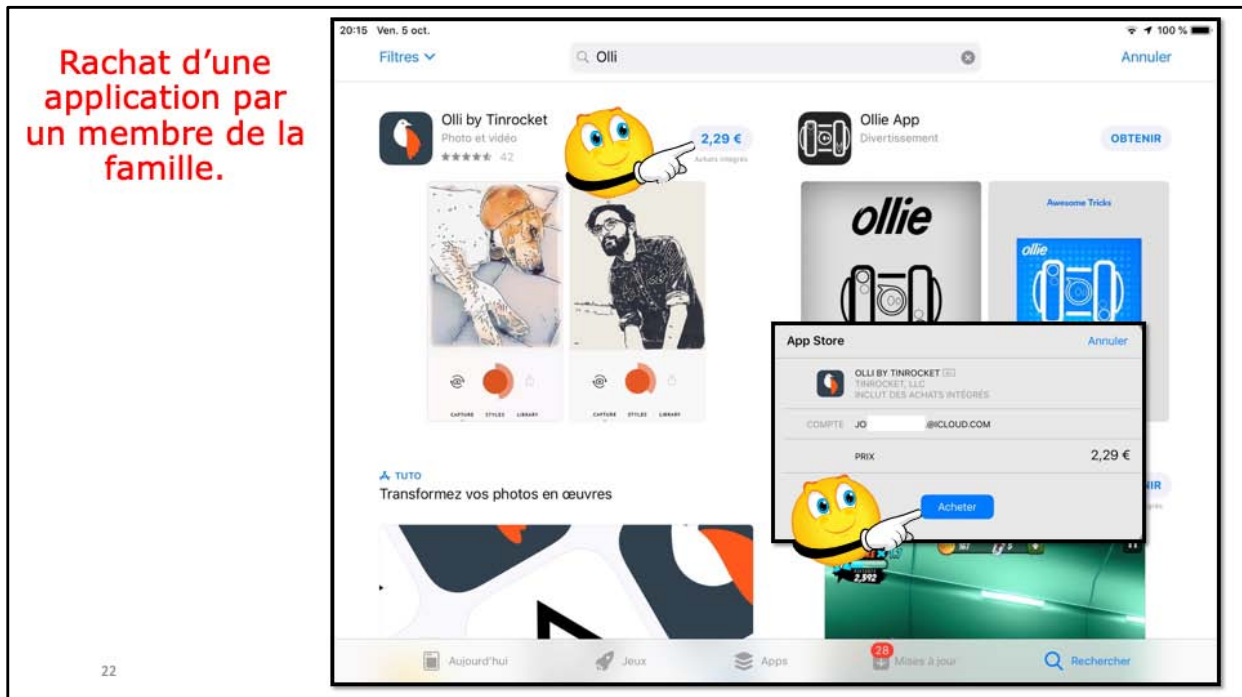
Rachat d'une application par un membre de la famille.

20:15 Ven. 5 oct.

100 %

Filtres

Olli

Annuler

Olli by Tinrocket
Photo et vidéo
42

2,29 €
Achats intégrés

Ollie App
Divertissement

OBTENIR

ollie

Awesome Tricks

ollie

CAPTURE STYLES LIBRARY

CAPTURE STYLES LIBRARY

TUTO
Transformez vos photos en œuvres

App Store

Annuler

OLLI BY TINROCKET
TINROCKET, LLC
INCLUT DES ACHATS INTÉGRÉS

COMPTE JO @ICLOUD.COM

PRIX 2,29 €

Acheter

2,592

Aujourd'hui

Jeux

Apps

28
Mises à jour

Rechercher

22